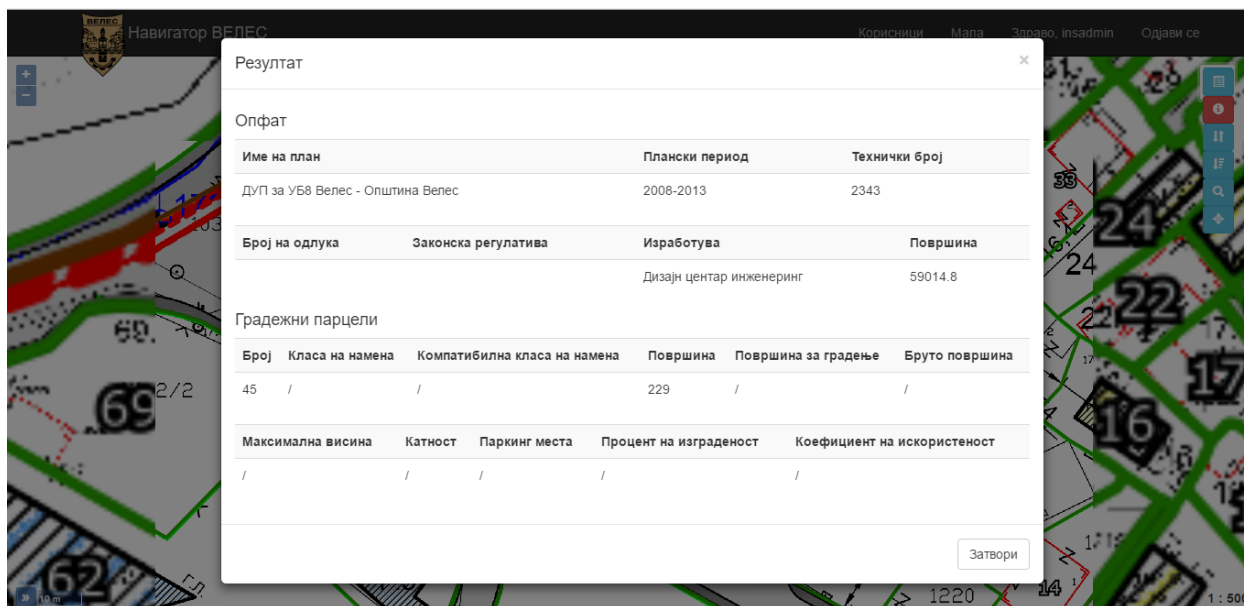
ВЕЛЕС
Навигатор ВЕЛЕС
Корисници Мапа Здраво, insadmin Одјави се

Резултат ×

Опфат

| Име на план | Плански период | Технички број |
|---|---|---|
| ДУП за УБ8 Велес - Општина Велес | 2008-2013 | 2343 |

| Број на одлука | Законска регулатива | Изработува | Површина |
|---|---|---|---|
| | | Дизајн центар инженеринг | 59014.8 |

Градежни парцели

| Број | Класа на намена | Компатибилна класа на намена | Површина | Површина за градење | Бруто површина |
|---|---|---|---|---|---|
| 45 | / | / | 229 | / | / |

| Максимална висина | Катност | Паркинг места | Процент на изграденост | Коефициент на искористеност |
|---|---|---|---|---|
| / | / | / | / | / |

Затвори

60.
2/2
69
62
163
33
24
24
22
17
16
14
1220
10 m
1 : 50